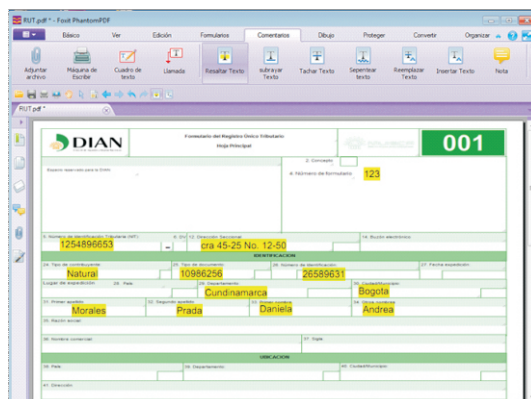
RUT.pdf * - Foxit PhantomPDF

Básico Ver Edición Formularios Comentarios Dibujo Proteger Convertir Organizar

Adjuntar archivo Máquina de Escribir Cuadro de texto Llamada Resaltar Texto subrayar Texto Tachar Texto Serpentear texto Reemplazar Texto Insertar Texto Nota

RUT.pdf *

DIAN

Formulario del Registro Único Tributario
Hoja Principal

001

2. Concepto

Espacio reservado para la DIAN

4. Número de formulario 123

5. Número de Identificación Tributaria (NIT) 6. DV 12. Dirección Seccional 14. Buzón electrónico

1254896653 - cra 45-25 No. 12-50

IDENTIFICACIÓN

24. Tipo de contribuyente 25. Tipo de documento 26. Número de Identificación 27. Fecha expedición

Natural 10986256 26589631

Lugar de expedición 28. País 29. Departamento 30. Ciudad/Municipio

Cundinamarca Bogota

31. Primer apellido 32. Segundo apellido 33. Primer nombre 34. Otros nombres

Morales Prada Daniela Andrea

35. Razón social

36. Nombre comercial 37. Sigla

UBICACIÓN

38. País 39. Departamento 40. Ciudad/Municipio

41. Dirección